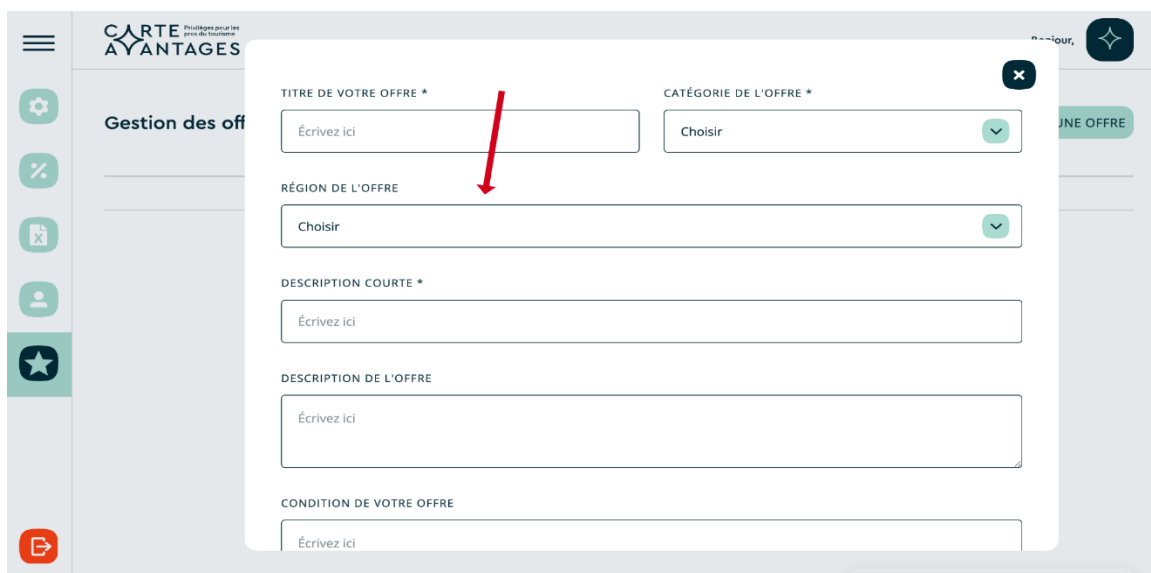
CARTE AVANTAGES Privilèges pour les pros du tourisme

Bonjour,

Gestion des off

UNE OFFRE

TITRE DE VOTRE OFFRE *

Écrivez ici

CATÉGORIE DE L'OFFRE *

Choisir

RÉGION DE L'OFFRE

Choisir

DESCRIPTION COURTE *

Écrivez ici

DESCRIPTION DE L'OFFRE

Écrivez ici

CONDITION DE VOTRE OFFRE

Écrivez ici